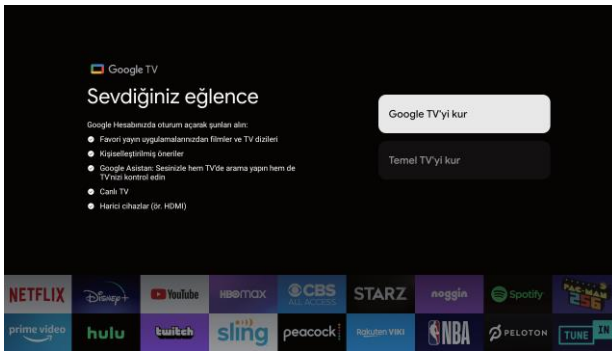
Google TV

Sevdiğiniz eğlence

Google Hesabınızda oturum açarak şunları alın:

- Favori yayın uygulamalarınızdan filmler ve TV dizileri
- Kişiselleştirilmiş öneriler
- Google Asistan: Sesinizle hem TV'de arama yapın hem de TV'nizi kontrol edin
- Canlı TV
- Harici cihazlar (ör. HDMI)

Google TV'yi kur

Temel TV'yi kur

NETFLIX
Disney+
YouTube
HBOMAX
CBS ALL ACCESS
STARZ
noggin
Spotify
PAC-MAN 256
prime video
hulu
twitch
sling
peacock
Rakuten VIKI
NBA
PELOTON
TUNE IN